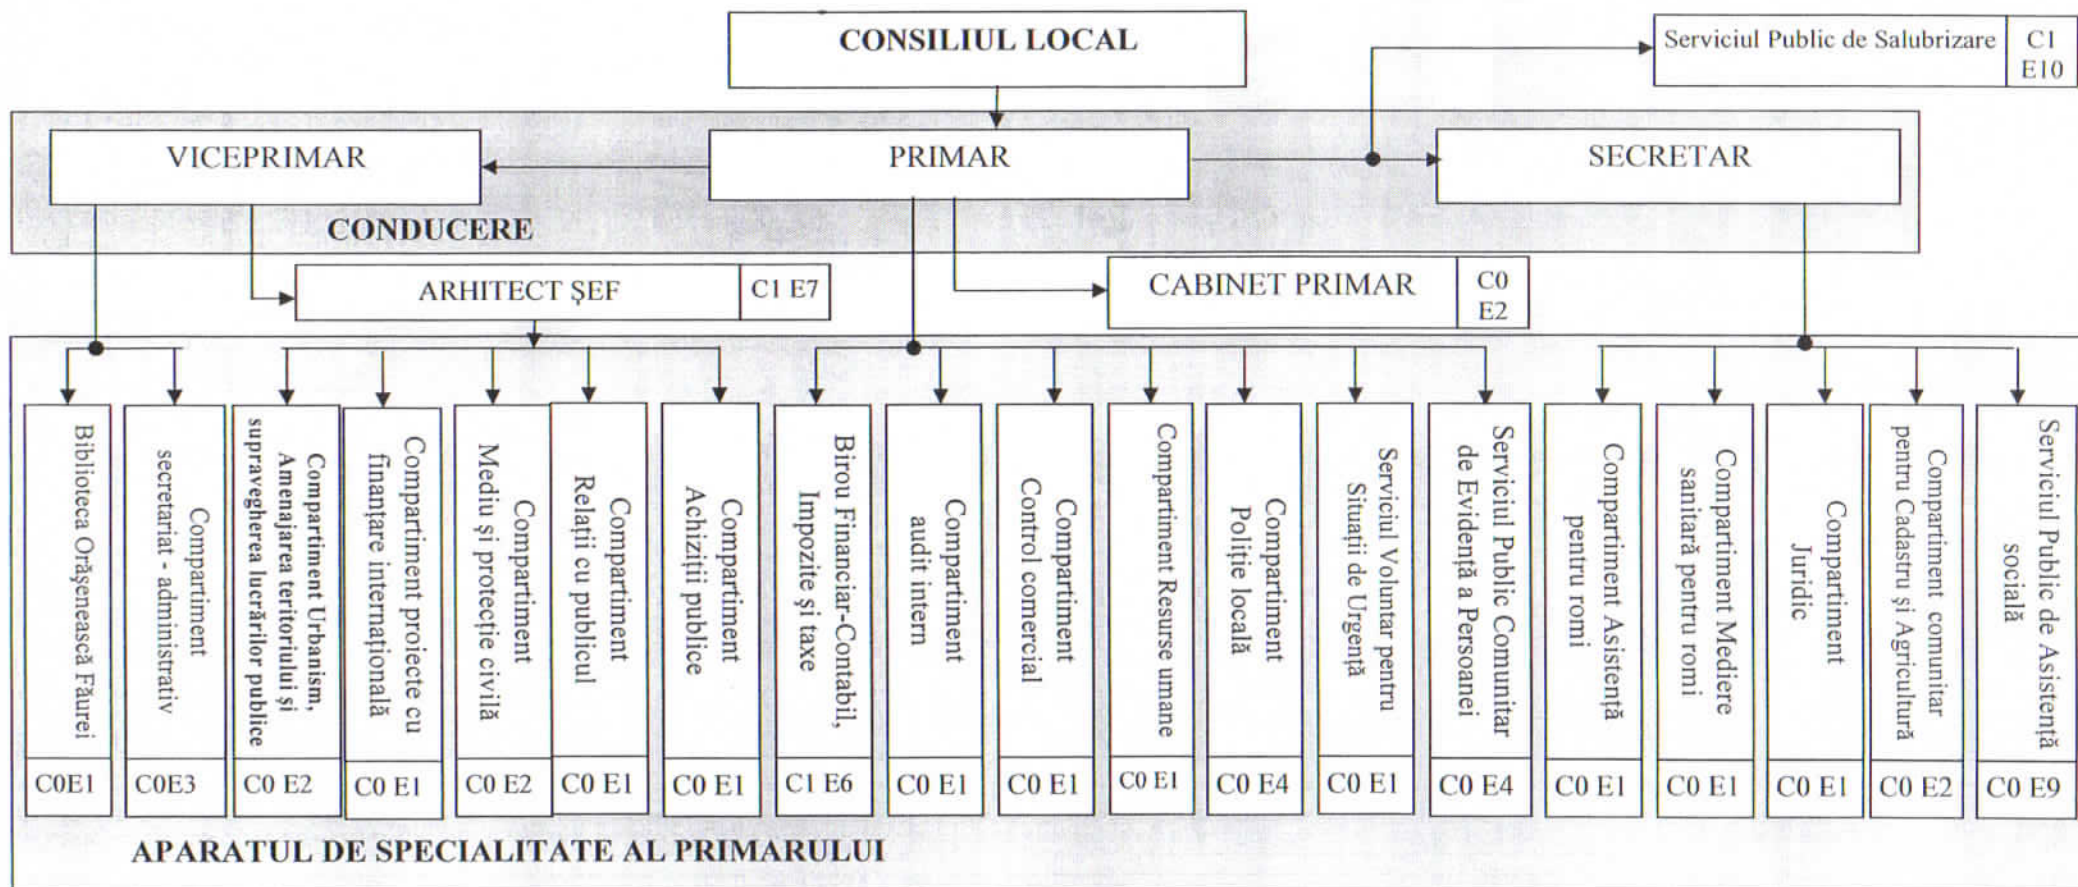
CONSILIUL LOCAL

Serviciul Public de Salubrizare | C1 E10

VICEPRIMAR

PRIMAR

SECRETAR

CONDUCERE

ARHITECT ŞEF | C1 E7

CABINET PRIMAR | C0 E2

Biblioteca Orăşenească Făurei | C0E1

Compartiment secretariat - administrativ | C0E3

Compartiment Urbanism, Amenajarea teritoriului şi supravegherea lucrărilor publice | C0 E2

Compartiment proiecte cu finanţare internaţională | C0 E1

Compartiment Mediu şi protecţie civilă | C0 E2

Compartiment Relaţii cu publicul | C0 E1

Compartiment Achiziţii publice | C0 E1

Birou Financiar-Contabil, Impozite şi taxe | C1 E6

Compartiment audit intern | C0 E1

Compartiment Control comercial | C0 E1

Compartiment Resurse umane | C0 E1

Compartiment Poliţie locală | C0 E4

Serviciul Voluntar pentru Situaţii de Urgenţă | C0 E1

Serviciul Public Comunitar de Evidenţă a Persoanei | C0 E4

Compartiment Asistenţă pentru romi | C0 E1

Compartiment Mediere sanitară pentru romi | C0 E1

Compartiment Juridic | C0 E1

Compartiment comunitar pentru Cadastru şi Agricultură | C0 E2

Serviciul Public de Asistenţă socială | C0 E9

APARATUL DE SPECIALITATE AL PRIMARULUI